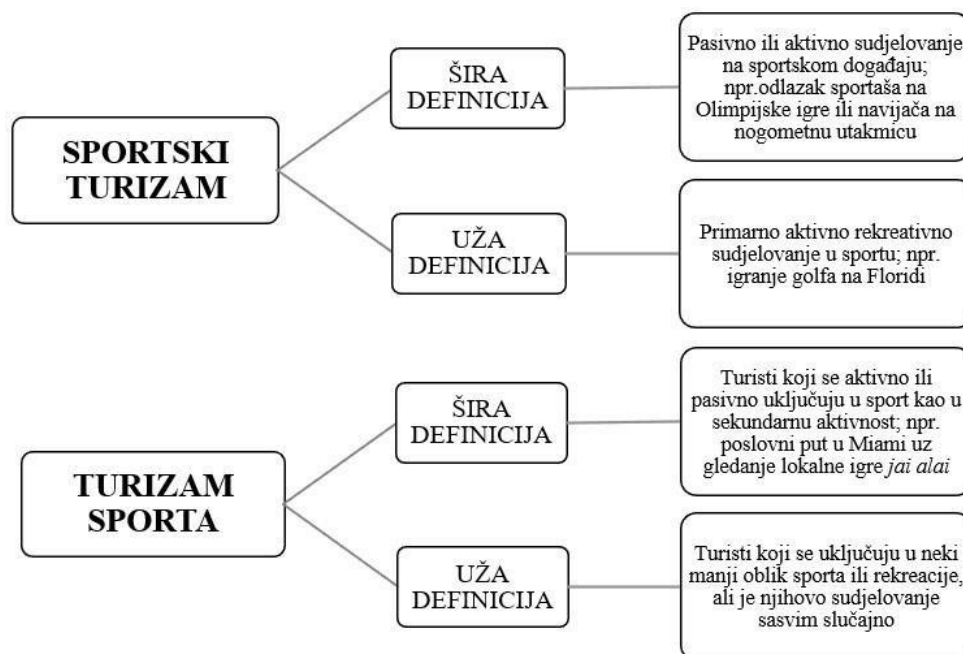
SPORTSKI TURIZAM

ŠIRA DEFINICIJA

Pasivno ili aktivno sudjelovanje na sportskom događaju; npr.odlazak sportaša na Olimpijske igre ili navijača na nogometnu utakmicu

UŽA DEFINICIJA

Primarno aktivno rekreativno sudjelovanje u sportu; npr. igranje golfa na Floridi

TURIZAM SPORTA

ŠIRA DEFINICIJA

Turisti koji se aktivno ili pasivno uključuju u sport kao u sekundarnu aktivnost; npr. poslovni put u Miami uz gledanje lokalne igre jai alai

UŽA DEFINICIJA

Turisti koji se uključuju u neki manji oblik sporta ili rekreacije, ali je njihovo sudjelovanje sasvim slučajno